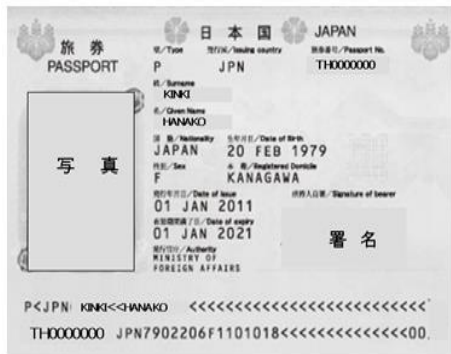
日本国 JAPAN

旅券
PASSPORT

型/Type
P

発行国/Issuing country
JPN

旅券番号/Passport No.
TH0000000

姓/Surname
KINKI

名/Given Name
HANAKO

国籍/Nationality
JAPAN

生年月日/Date of birth
20 FEB 1979

性別/Sex
F

本籍/Registered Domicile
KANAGAWA

発行年月日/Date of issue
01 JAN 2011

所持人自署/Signature of bearer

有効期間満了日/Date of expiry
01 JAN 2021

発行官庁/Authority
MINISTRY OF FOREIGN AFFAIRS

写真

署名

P<JPN KINKI<<HANAKO <<<<<<<<<<<<<<<<<<<<<<<<<<

TH0000000 JPN7902206F1101018<<<<<<<<<<<<<<00